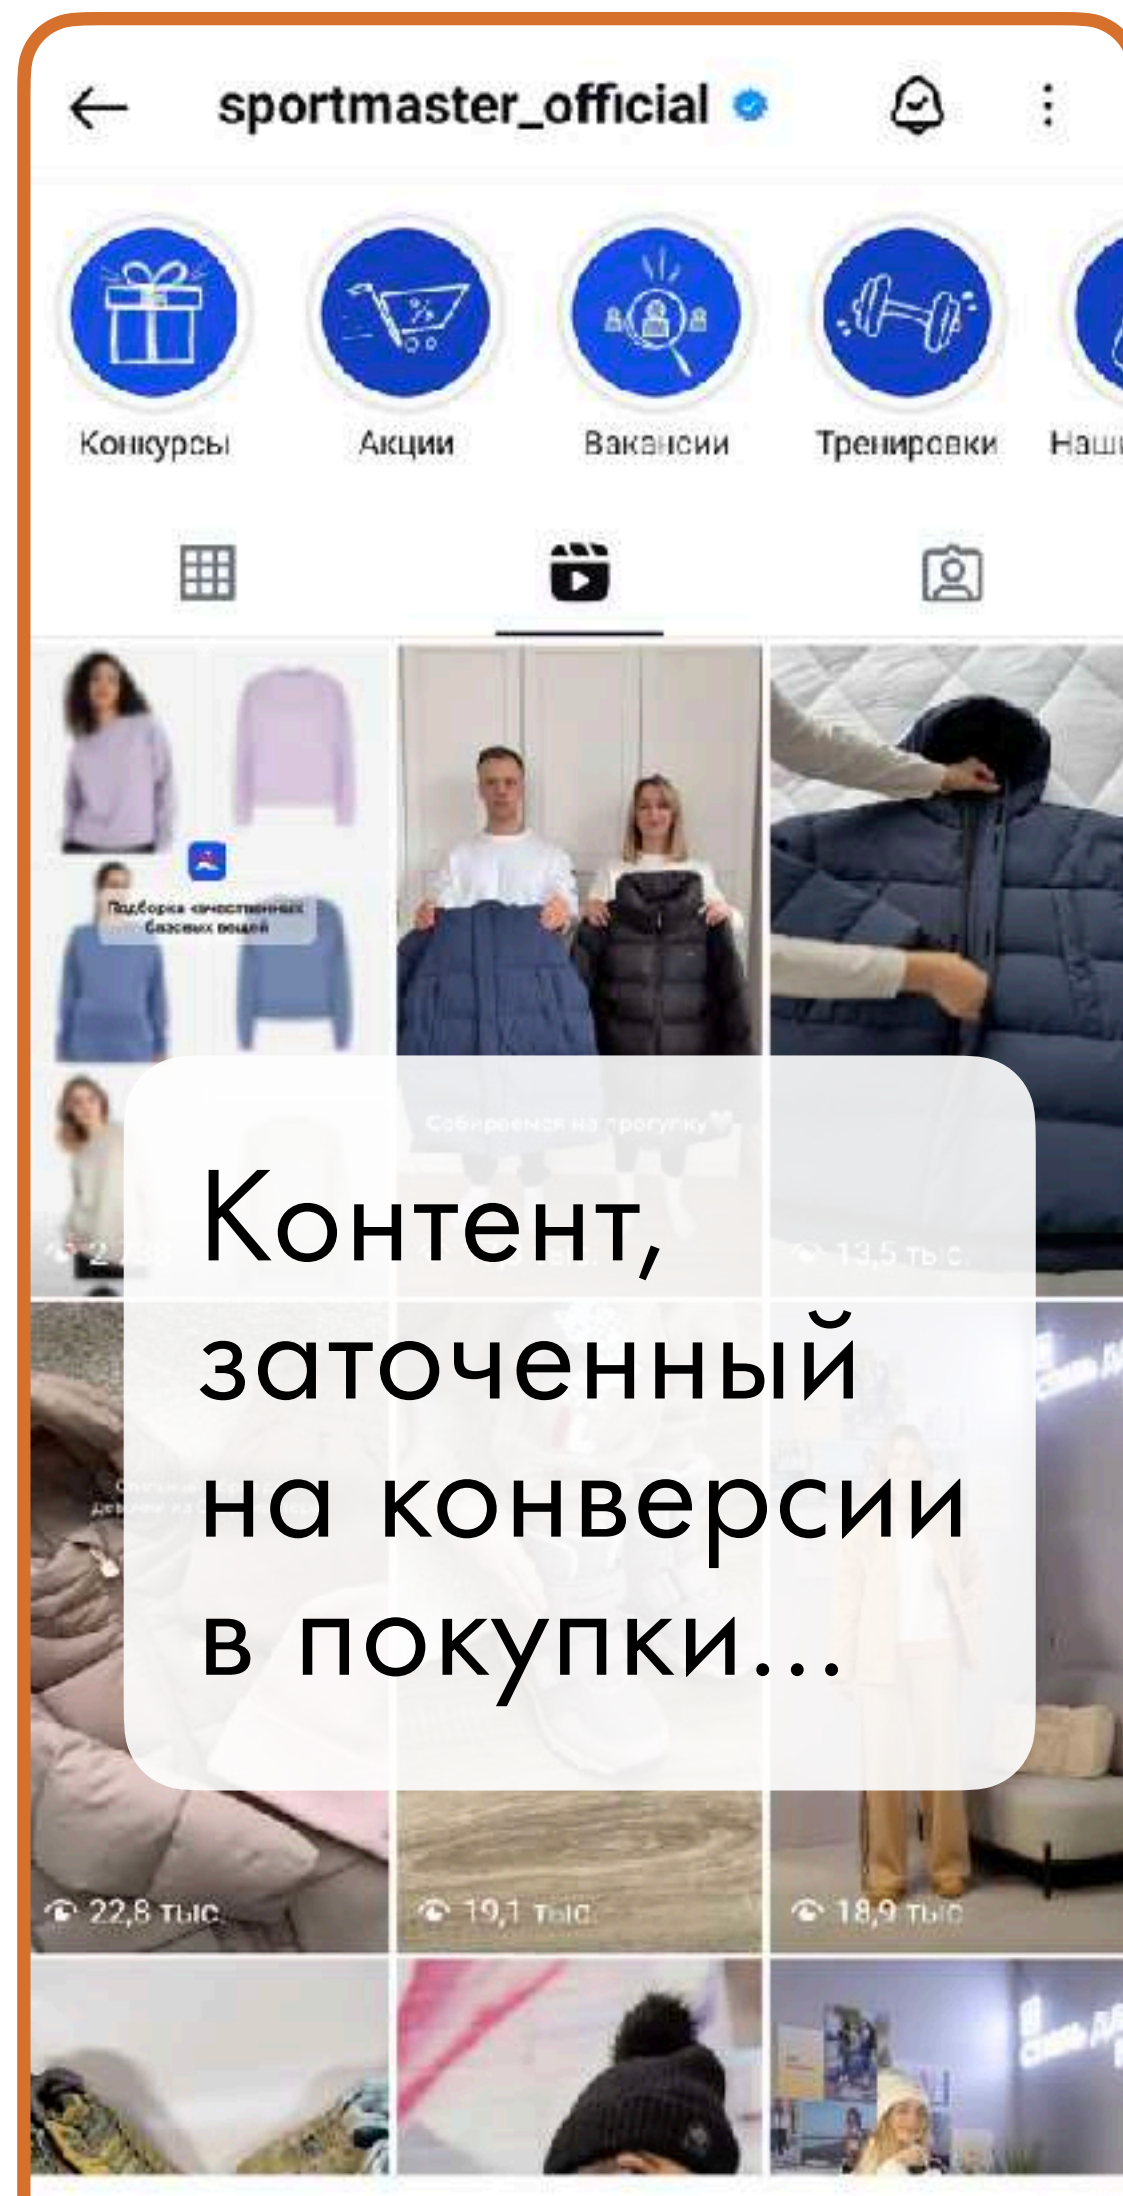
sportmaster_official

Конкурсы
Акции
Вакансии
Тренировки
Наш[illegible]

Подборка качественных базовых вещей

Собираемся на прогулку

13,5 тыс

Контент, заточенный на конверсии в покупки...

22,8 тыс
19,1 тыс
18,9 тыс